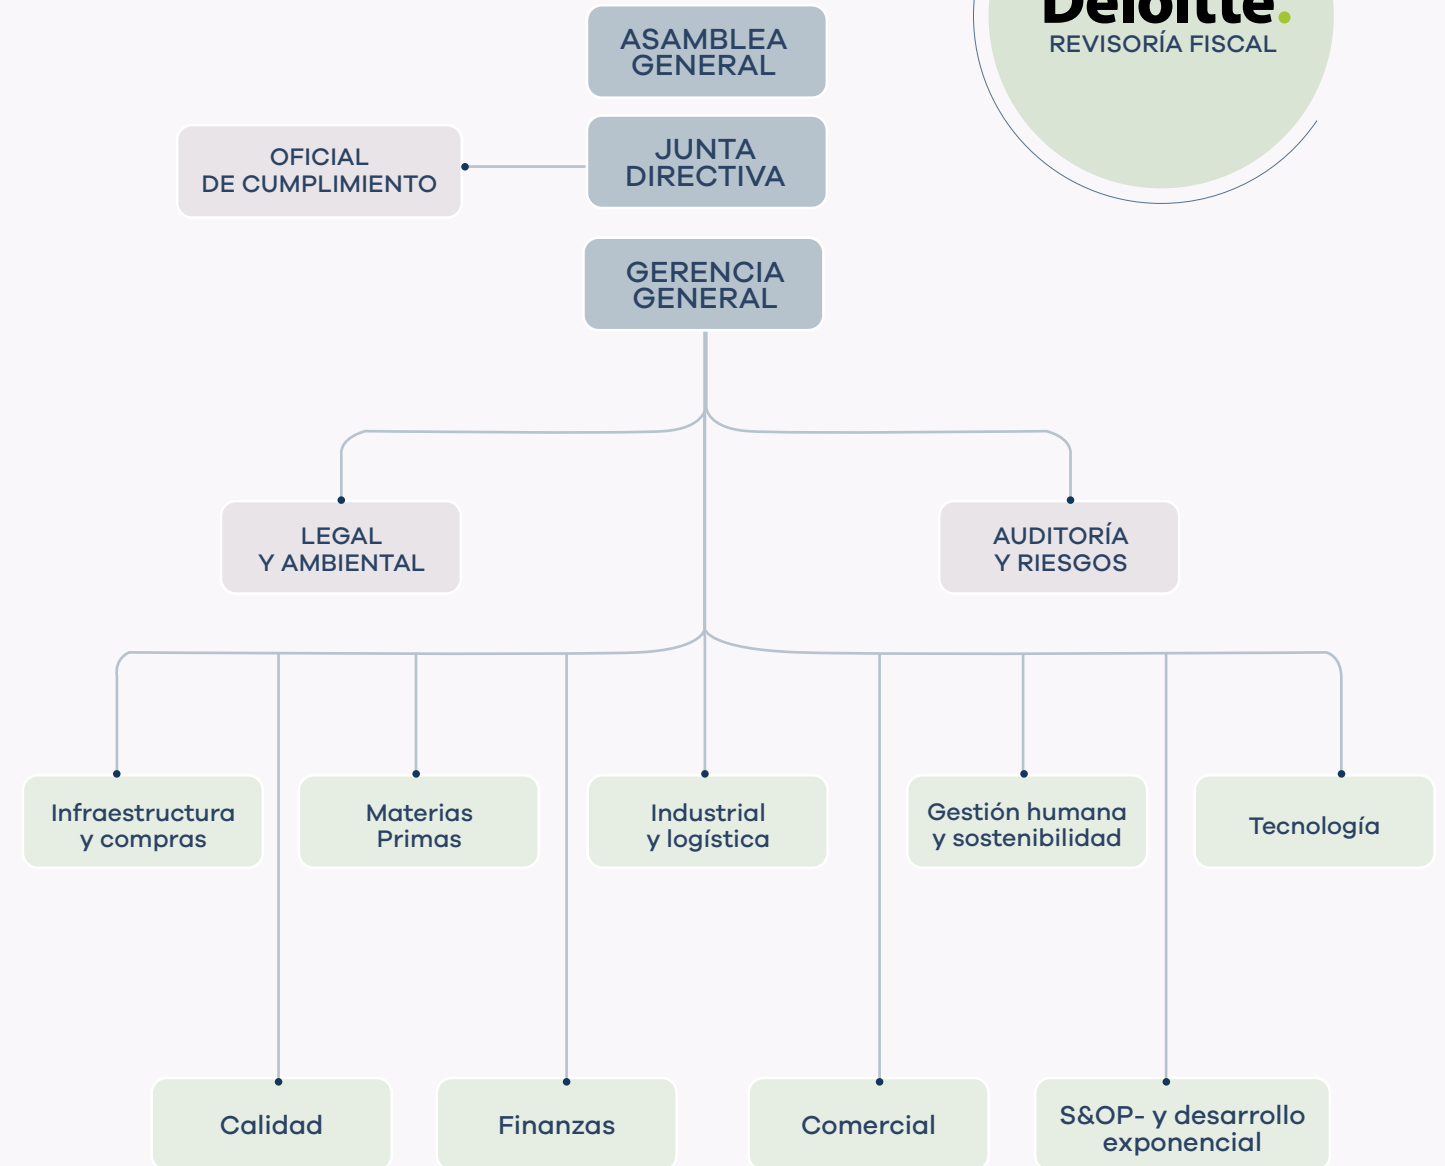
Deloitte.
REVISORÍA FISCAL

ASAMBLEA GENERAL

OFICIAL DE CUMPLIMIENTO

JUNTA DIRECTIVA

GERENCIA GENERAL

LEGAL Y AMBIENTAL

AUDITORÍA Y RIESGOS

Infraestructura y compras

Materias Primas

Industrial y logística

Gestión humana y sostenibilidad

Tecnología

Calidad

Finanzas

Comercial

S&OP- y desarrollo exponencial